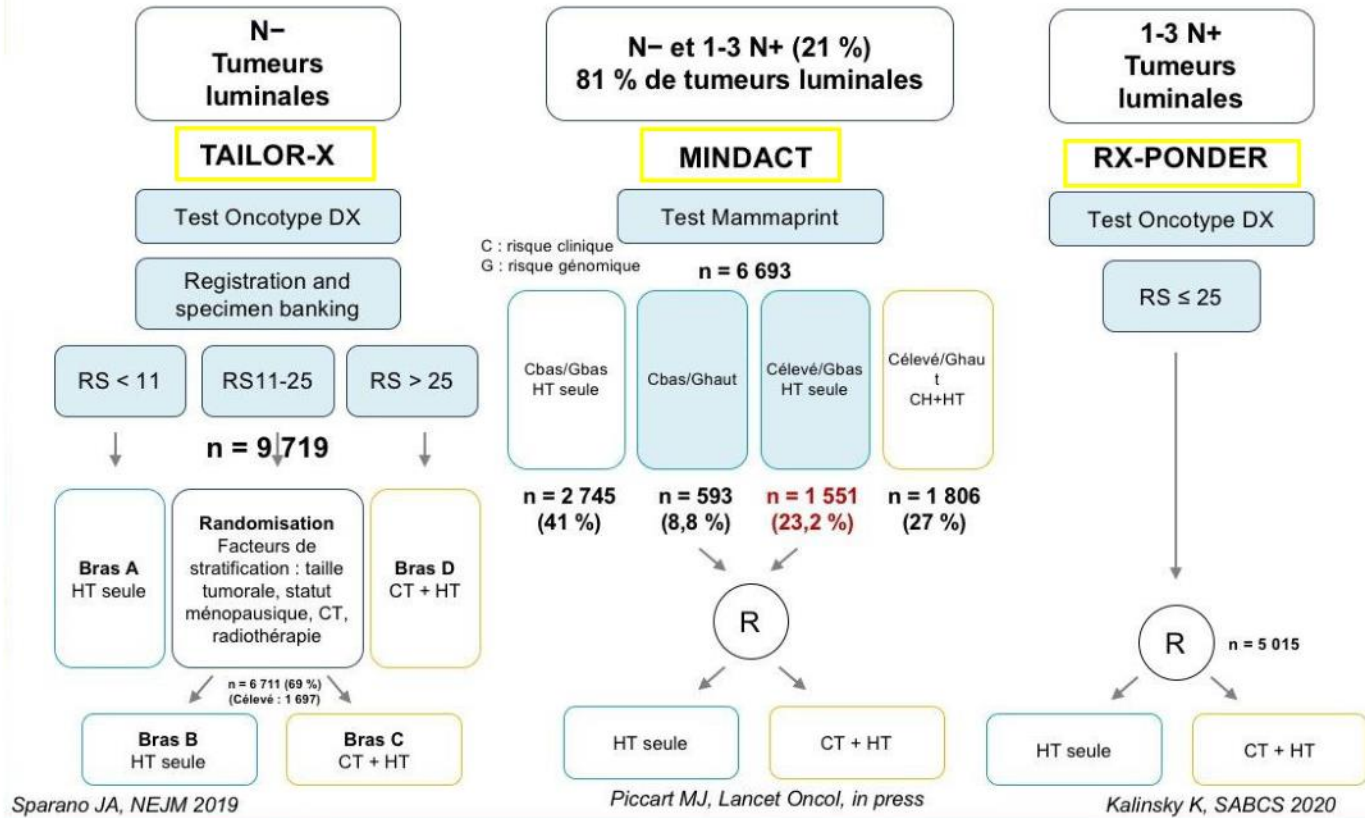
N−
Tumeurs
luminales

TAILOR-X

Test Oncotype DX

Registration and specimen banking

RS < 11

RS11-25

RS > 25

n = 9 719

Bras A
HT seule

Randomisation
Facteurs de stratification : taille tumorale, statut ménopausique, CT, radiothérapie

Bras D
CT + HT

n = 6 711 (69 %)
(Célevé : 1 697)

Bras B
HT seule

Bras C
CT + HT

Sparano JA, NEJM 2019

N− et 1-3 N+ (21 %)
81 % de tumeurs luminales

MINDACT

Test Mammaprint

C : risque clinique
G : risque génomique

n = 6 693

Cbas/Gbas
HT seule

Cbas/Ghaut

Célevé/Gbas
HT seule

Célevé/Ghaut
CH+HT

n = 2 745
(41 %)

n = 593
(8,8 %)

n = 1 551
(23,2 %)

n = 1 806
(27 %)

R

HT seule

CT + HT

Piccart MJ, Lancet Oncol, in press

1-3 N+
Tumeurs
luminales

RX-PONDER

Test Oncotype DX

RS ≤ 25

R

n = 5 015

HT seule

CT + HT

Kalinsky K, SABCS 2020